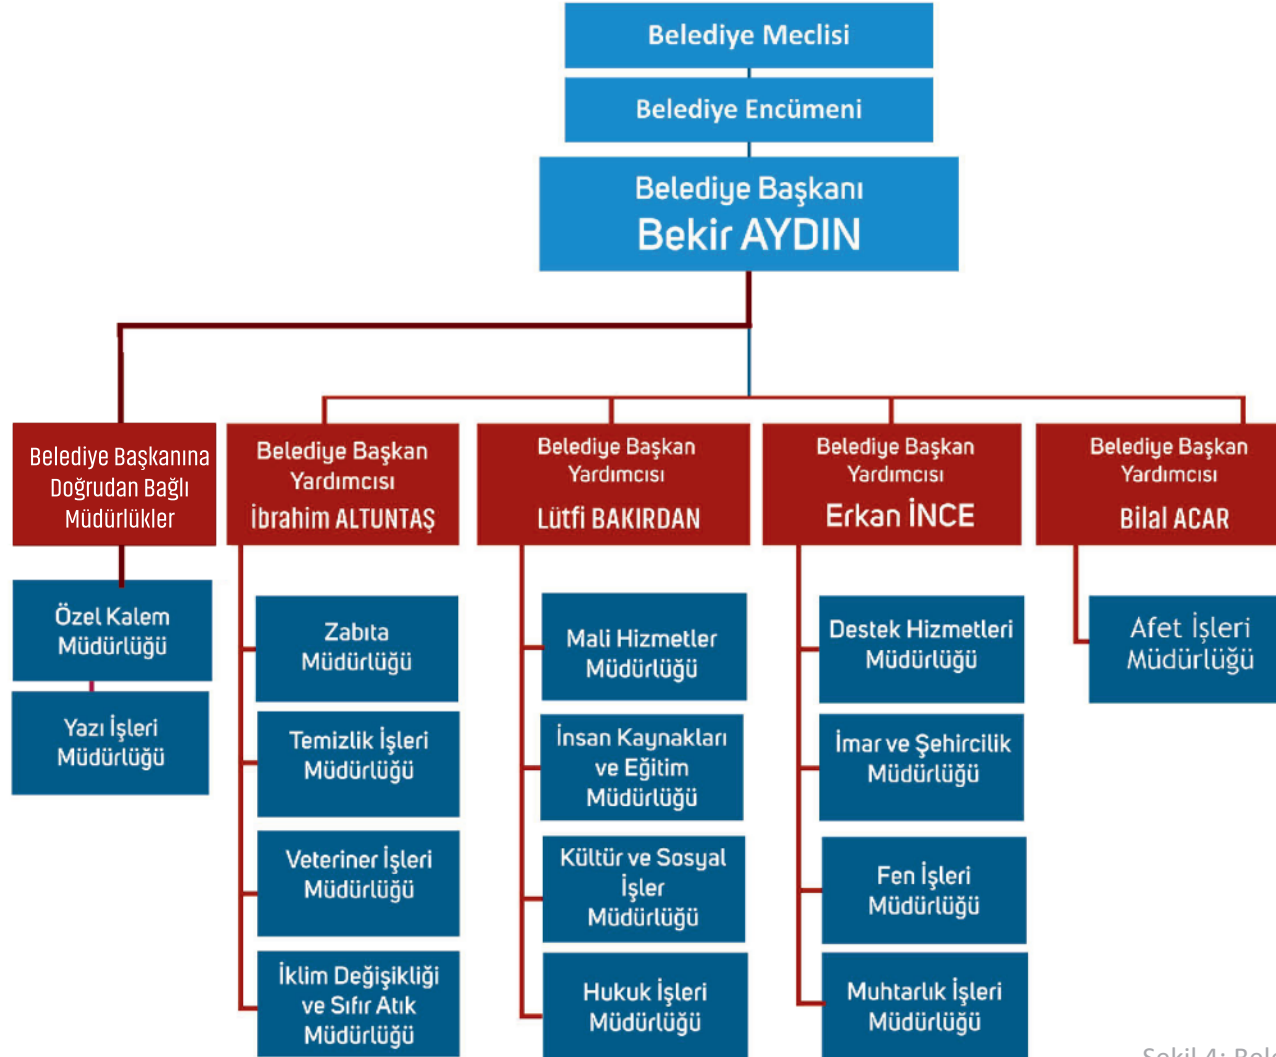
Belediye Meclisi

Belediye Encümeni

Belediye Başkanı
Bekir AYDIN

Belediye Başkanına Doğrudan Bağlı Müdürlükler

Özel Kalem Müdürlüğü

Yazı İşleri Müdürlüğü

Belediye Başkan Yardımcısı
İbrahim ALTUNTAŞ

Zabıta Müdürlüğü

Temizlik İşleri Müdürlüğü

Veteriner İşleri Müdürlüğü

İklim Değişikliği ve Sıfır Atık Müdürlüğü

Belediye Başkan Yardımcısı
Lütfi BAKIRDAN

Mali Hizmetler Müdürlüğü

İnsan Kaynakları ve Eğitim Müdürlüğü

Kültür ve Sosyal İşler Müdürlüğü

Hukuk İşleri Müdürlüğü

Belediye Başkan Yardımcısı
Erkan İNCE

Destek Hizmetleri Müdürlüğü

İmar ve Şehircilik Müdürlüğü

Fen İşleri Müdürlüğü

Muhtarlık İşleri Müdürlüğü

Belediye Başkan Yardımcısı
Bilal ACAR

Afet İşleri Müdürlüğü

Şekil 4: Bel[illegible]